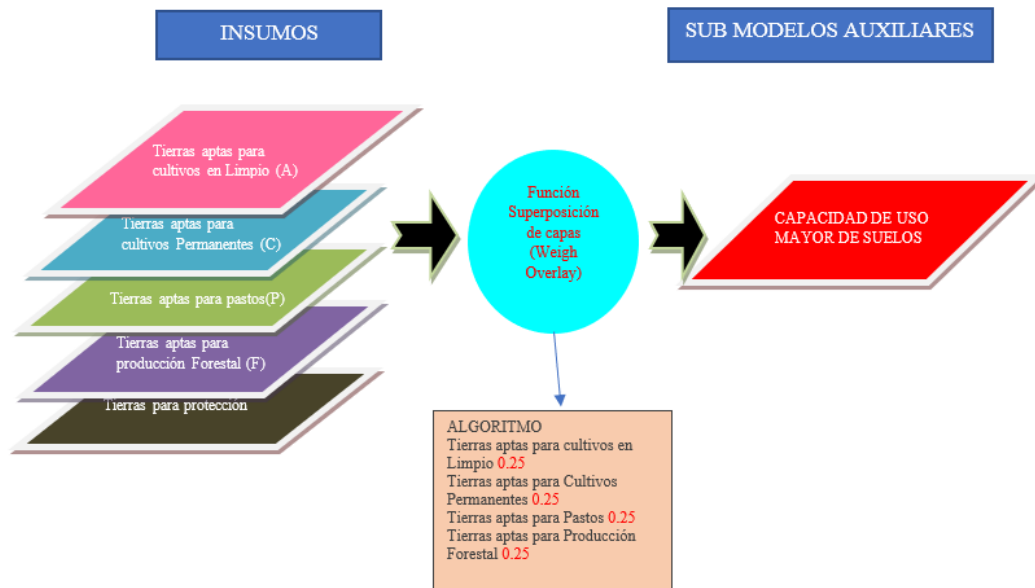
INSUMOS

SUB MODELOS AUXILIARES

Tierras aptas para cultivos en Limpio (A)

Tierras aptas para cultivos Permanentes (C)

Tierras aptas para pastos(P)

Tierras aptas para producción Forestal (F)

Tierras para protección

Función Superposición de capas (Weigh Overlay)

CAPACIDAD DE USO MAYOR DE SUELOS

ALGORITMO
Tierras aptas para cultivos en Limpio 0.25
Tierras aptas para Cultivos Permanentes 0.25
Tierras aptas para Pastos 0.25
Tierras aptas para Producción Forestal 0.25